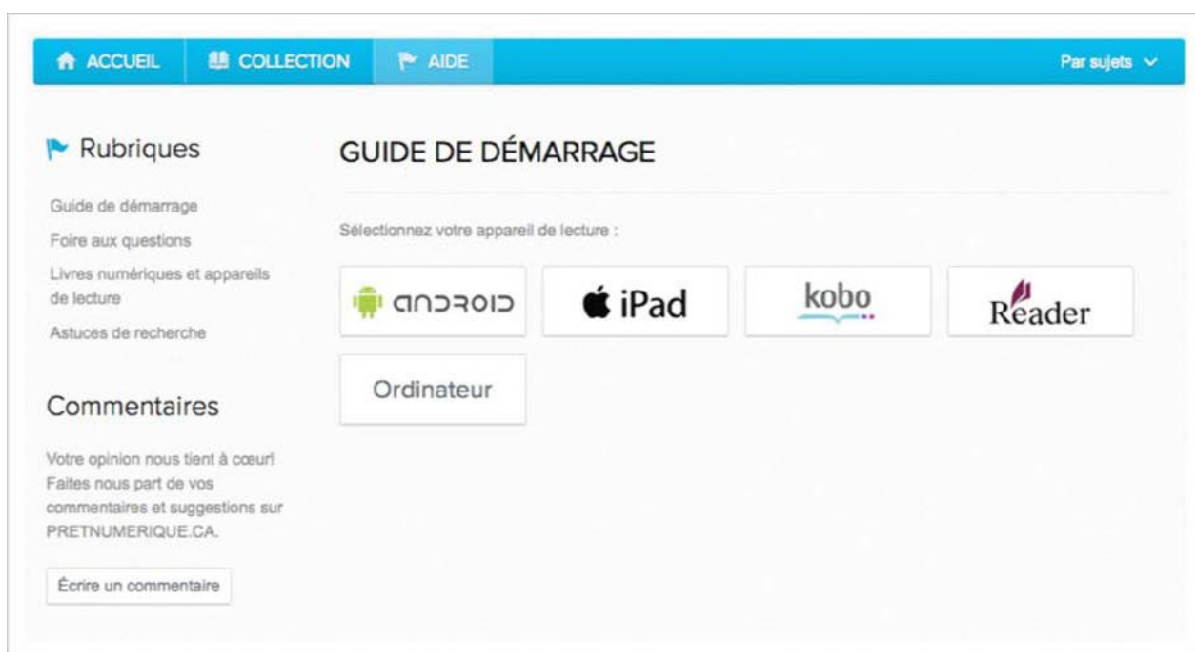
ACCUEIL COLLECTION AIDE Par sujets

Rubriques

Guide de démarrage
Foire aux questions
Livres numériques et appareils de lecture
Astuces de recherche

Commentaires

Votre opinion nous tient à cœur! Faites nous part de vos commentaires et suggestions sur PRETNUMERIQUE.CA.

Écrire un commentaire

GUIDE DE DÉMARRAGE

Sélectionnez votre appareil de lecture :

android
iPad
kobo
Reader
Ordinateur